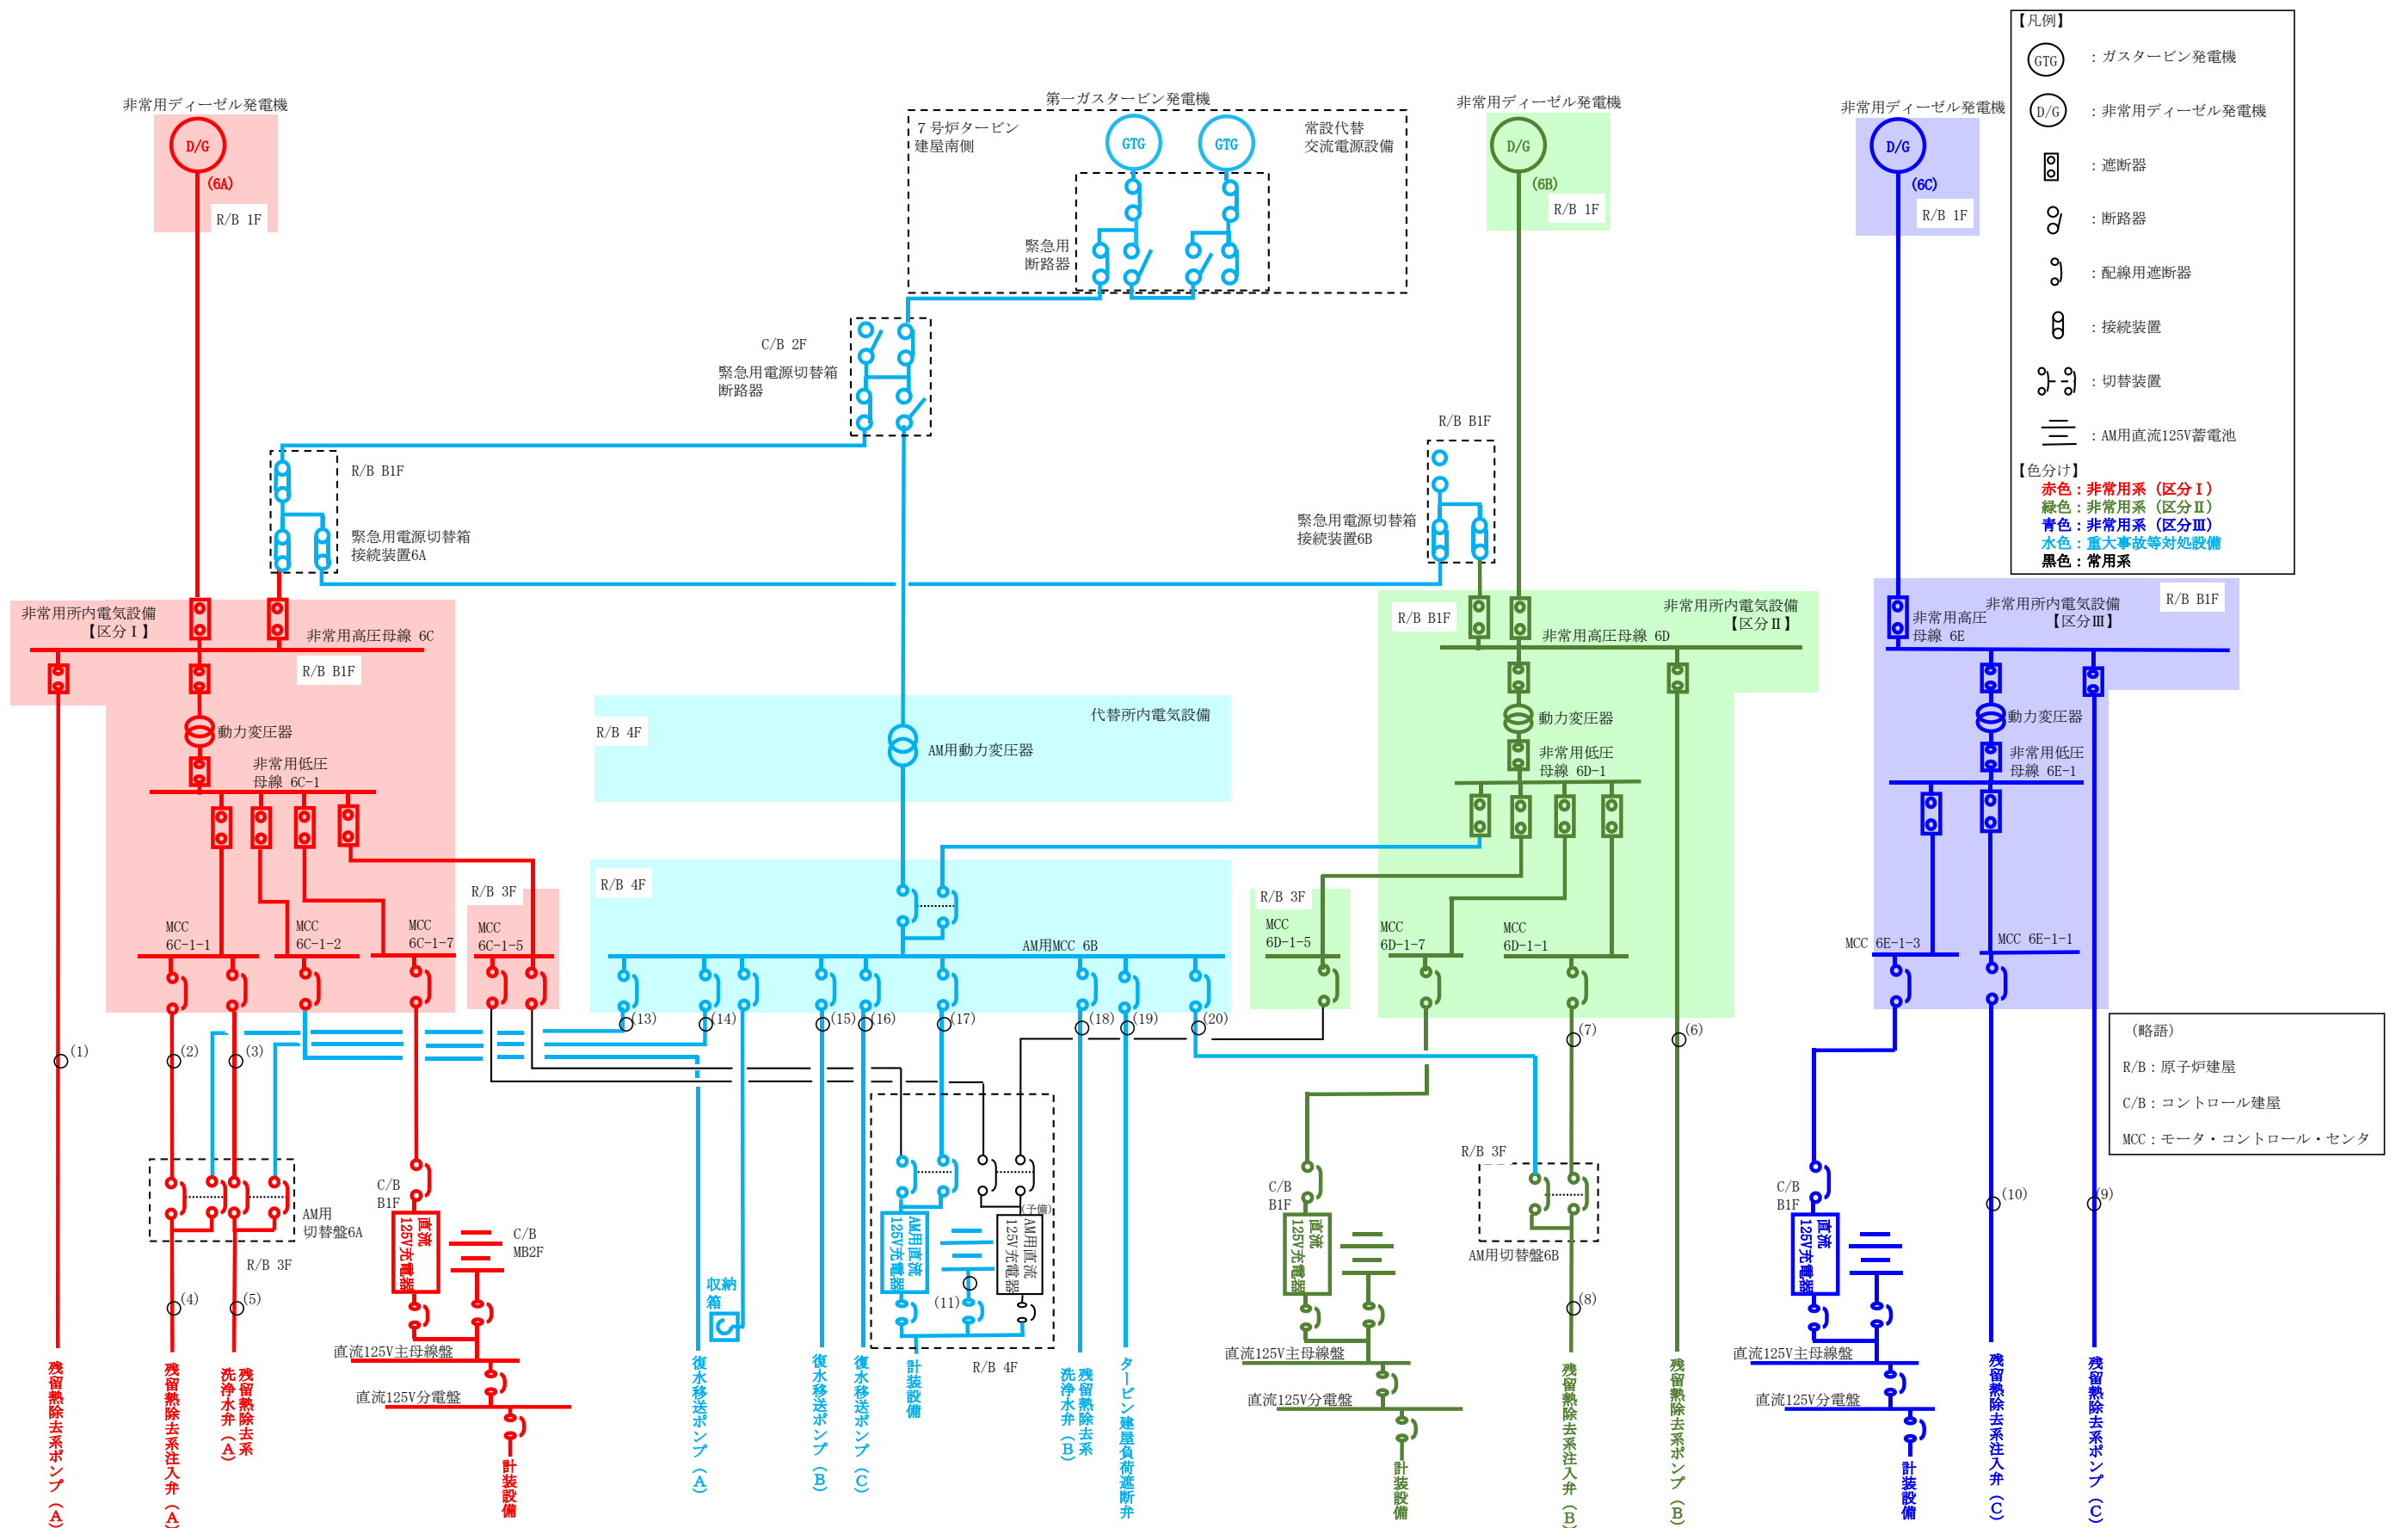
【凡例】
GTG ：ガスタービン発電機
D/G ：非常用ディーゼル発電機
：遮断器
：断路器
：配線用遮断器
：接続装置
：切替装置
：AM用直流125V蓄電池
【色分け】
赤色：非常用系（区分Ⅰ）
緑色：非常用系（区分Ⅱ）
青色：非常用系（区分Ⅲ）
水色：重大事故等対処設備
黒色：常用系

非常用ディーゼル発電機
D/G
(6A)
R/B 1F

第一ガスタービン発電機
7号炉タービン建屋南側
GTG
GTG
常設代替交流電源設備
緊急用断路器

非常用ディーゼル発電機
D/G
(6B)
R/B 1F

非常用ディーゼル発電機
D/G
(6C)
R/B 1F

C/B 2F
緊急用電源切替箱断路器

R/B B1F
緊急用電源切替箱接続装置6A

R/B B1F
緊急用電源切替箱接続装置6B

非常用所内電気設備【区分Ⅰ】
非常用高圧母線 6C
R/B B1F
動力変圧器
非常用低圧母線 6C-1

R/B 4F
代替所内電気設備
AM用動力変圧器

非常用所内電気設備【区分Ⅱ】
R/B B1F
非常用高圧母線 6D
動力変圧器
非常用低圧母線 6D-1

非常用高圧母線 6E
非常用所内電気設備【区分Ⅲ】
R/B B1F
動力変圧器
非常用低圧母線 6E-1

MCC 6C-1-1
MCC 6C-1-2
MCC 6C-1-7
R/B 3F
MCC 6C-1-5
R/B 4F
AM用MCC 6B
R/B 3F
MCC 6D-1-5
MCC 6D-1-7
MCC 6D-1-1
MCC 6E-1-3
MCC 6E-1-1

(1) (2) (3) (4) (5) (6) (7) (8) (9) (10) (11) (13) (14) (15) (16) (17) (18) (19) (20)

AM用切替盤6A
R/B 3F
C/B B1F
直流125V充電器
C/B MB2F
直流125V主母線盤
直流125V分電盤
計装設備

収納箱
AM用直流125V充電器
AM用直流125V充電器(予備)
R/B 4F

C/B B1F
直流125V充電器
直流125V主母線盤
直流125V分電盤
計装設備

R/B 3F
AM用切替盤6B

C/B B1F
直流125V充電器
直流125V主母線盤
直流125V分電盤
計装設備

（略語）
R/B：原子炉建屋
C/B：コントロール建屋
MCC：モータ・コントロール・センタ

残留熱除去系ポンプ（A）
残留熱除去系注入弁（A）
残留熱除去系洗浄水弁（A）
復水移送ポンプ（A）
復水移送ポンプ（B）
復水移送ポンプ（C）
計装設備
残留熱除去系洗浄水弁（B）
タービン建屋負荷遮断弁
残留熱除去系注入弁（B）
残留熱除去系ポンプ（B）
残留熱除去系注入弁（C）
残留熱除去系ポンプ（C）